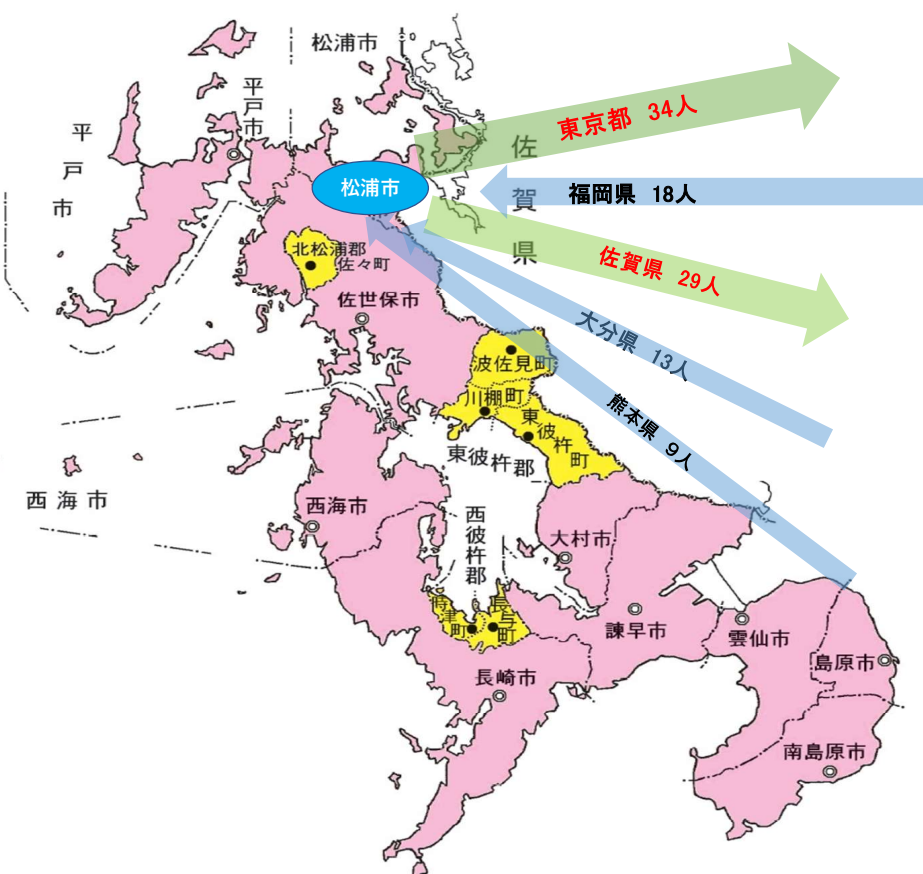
松浦市

平戸市

平戸市

松浦市

佐賀県

東京都 34人

福岡県 18人

佐賀県 29人

大分県 13人

熊本県 9人

北松浦郡
佐々町

佐世保市

波佐見町

川棚町

東彼杵町

東彼杵郡

西海市

西海市

西彼杵郡

時津町

長与町

大村市

諫早市

雲仙市

島原市

長崎市

南島原市